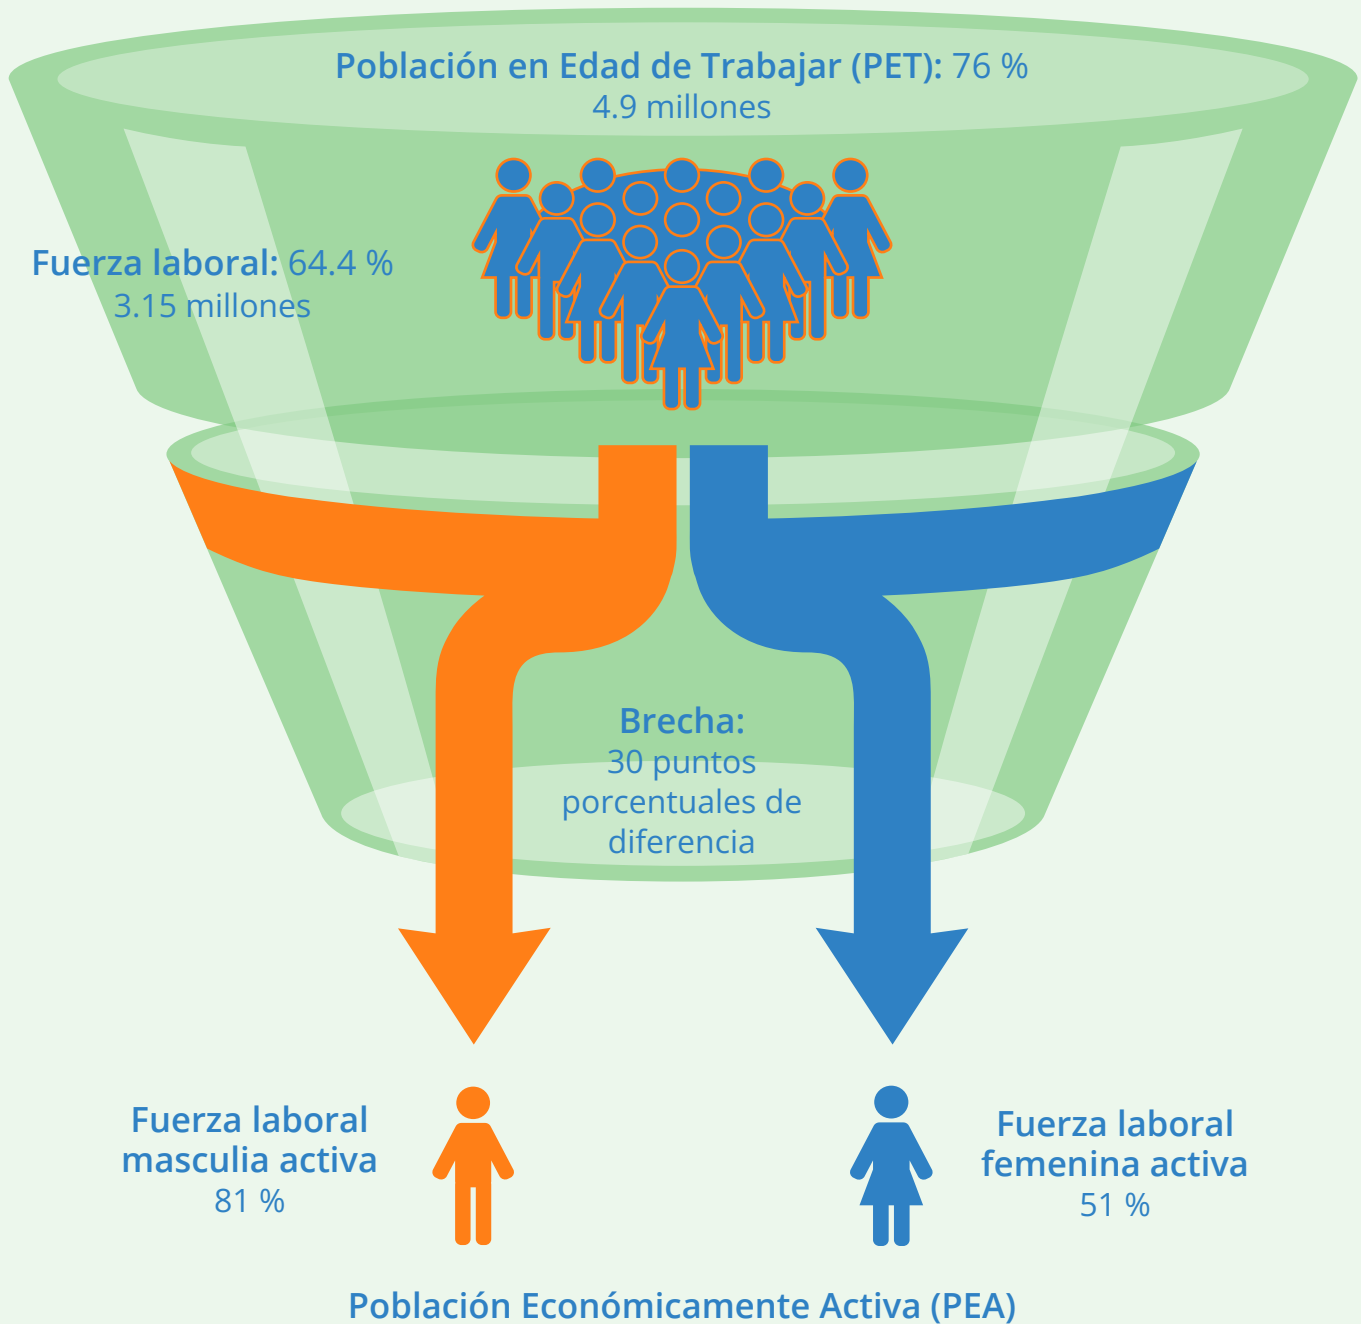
**Población en Edad de Trabajar (PET):** 76 %
4.9 millones

**Fuerza laboral:** 64.4 %
3.15 millones

**Brecha:**
30 puntos porcentuales de diferencia

**Fuerza laboral masculia activa**
81 %

**Fuerza laboral femenina activa**
51 %

**Población Económicamente Activa (PEA)**